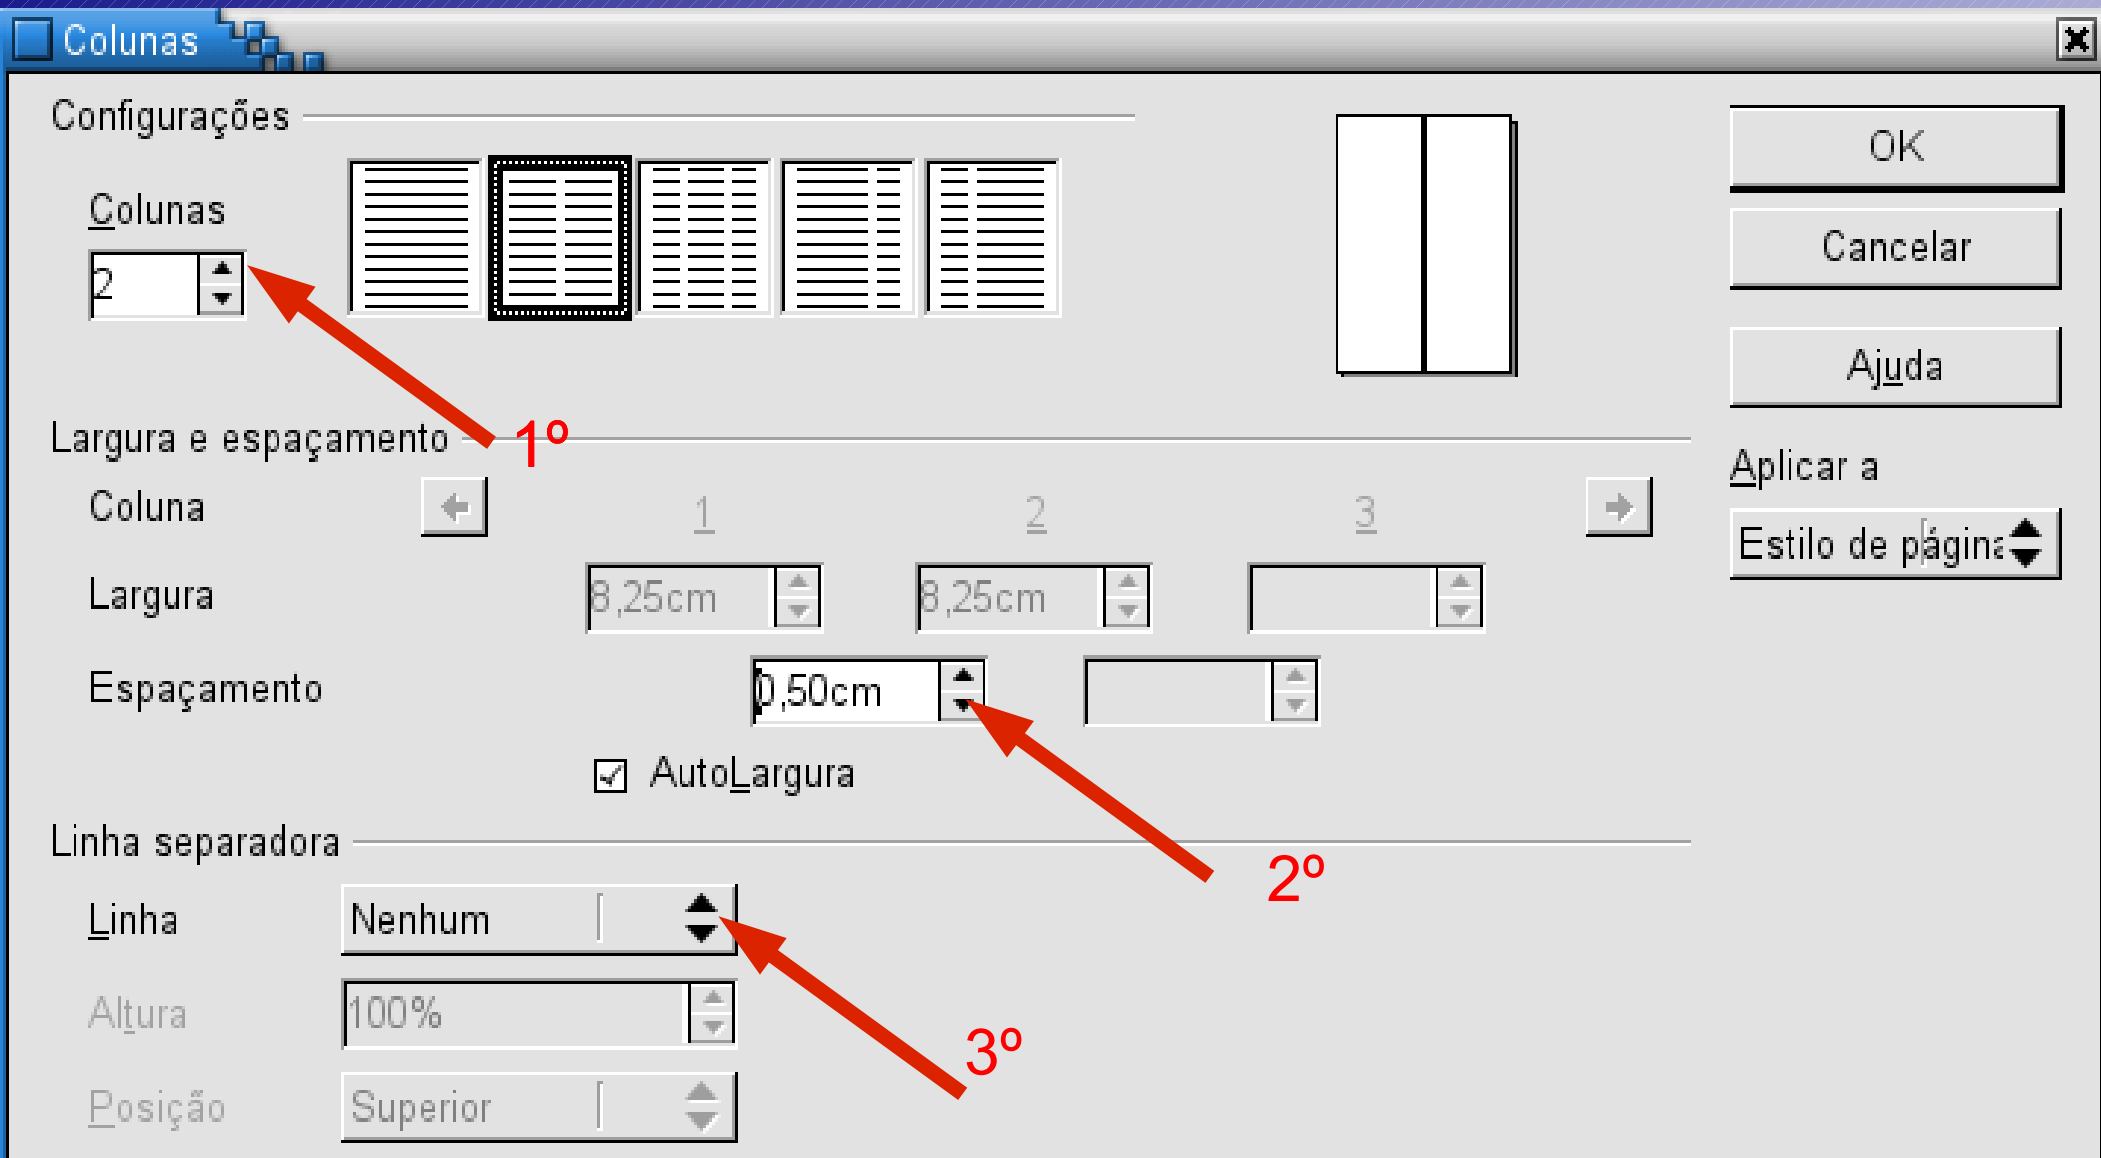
Colunas

Configurações

Colunas

2

OK

Cancelar

Ajuda

Largura e espaçamento

1º

Coluna

1

2

3

Aplicar a

Estilo de página

Largura

8,25cm

8,25cm

Espaçamento

0,50cm

AutoLargura

2º

Linha separadora

Linha

Nenhum

Altura

100%

3º

Posição

Superior